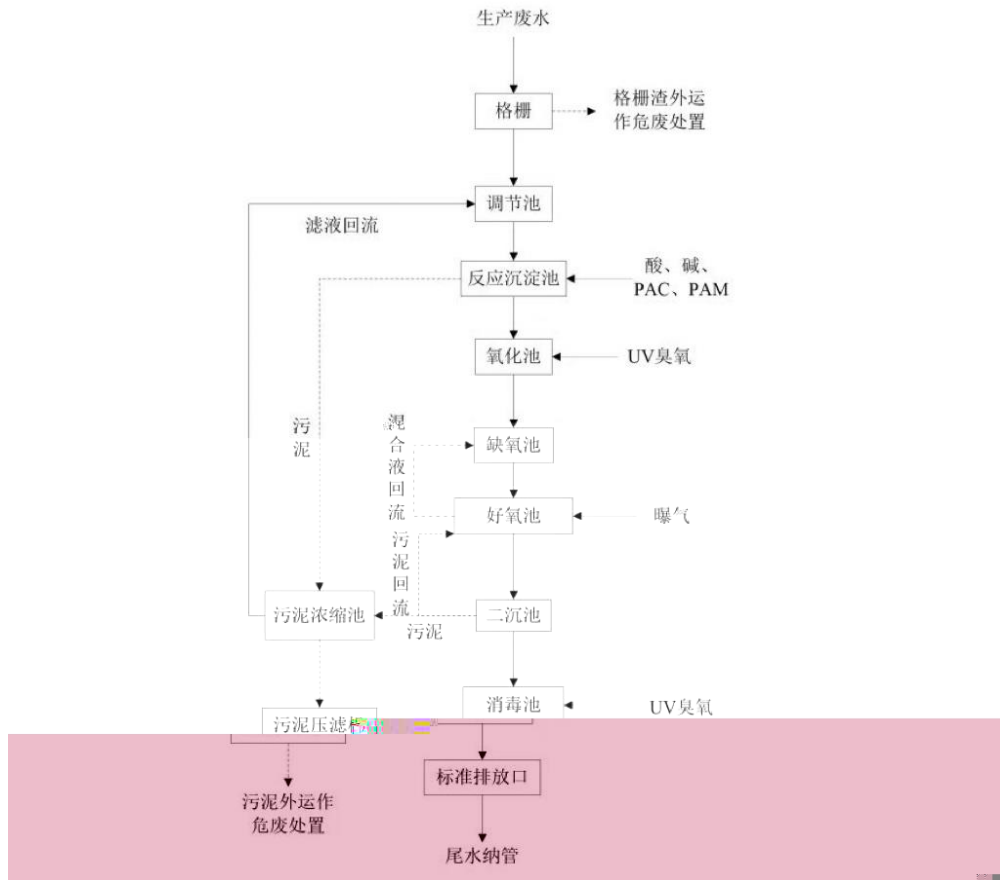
生产废水

格栅

格栅渣外运作危废处置

调节池

滤液回流

反应沉淀池

酸、碱、PAC、PAM

氧化池

UV臭氧

污泥

混合液回流

缺氧池

好氧池

曝气

污泥回流

污泥浓缩池

二沉池

污泥

消毒池

UV臭氧

污泥压滤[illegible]

标准排放口

污泥外运作危废处置

尾水纳管